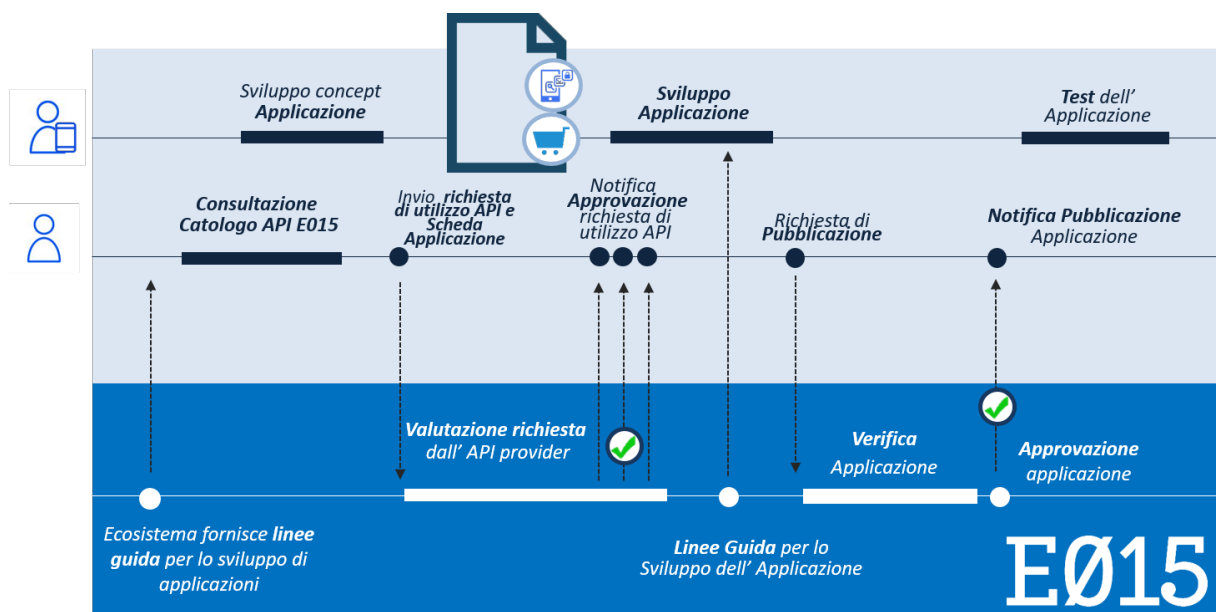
Sviluppo concept **Applicazione**

**Sviluppo Applicazione**

**Test** dell' Applicazione

**Consultazione Catalogo API E015**

Invio **richiesta di utilizzo API e Scheda Applicazione**

Notifica **Approvazione** richiesta di utilizzo API

Richiesta di **Pubblicazione**

**Notifica Pubblicazione** Applicazione

**Valutazione richiesta** dall' API provider

**Verifica** Applicazione

**Approvazione** applicazione

Ecosistema fornisce **linee guida** per lo sviluppo di applicazioni

**Linee Guida** per lo Sviluppo dell' Applicazione

E015